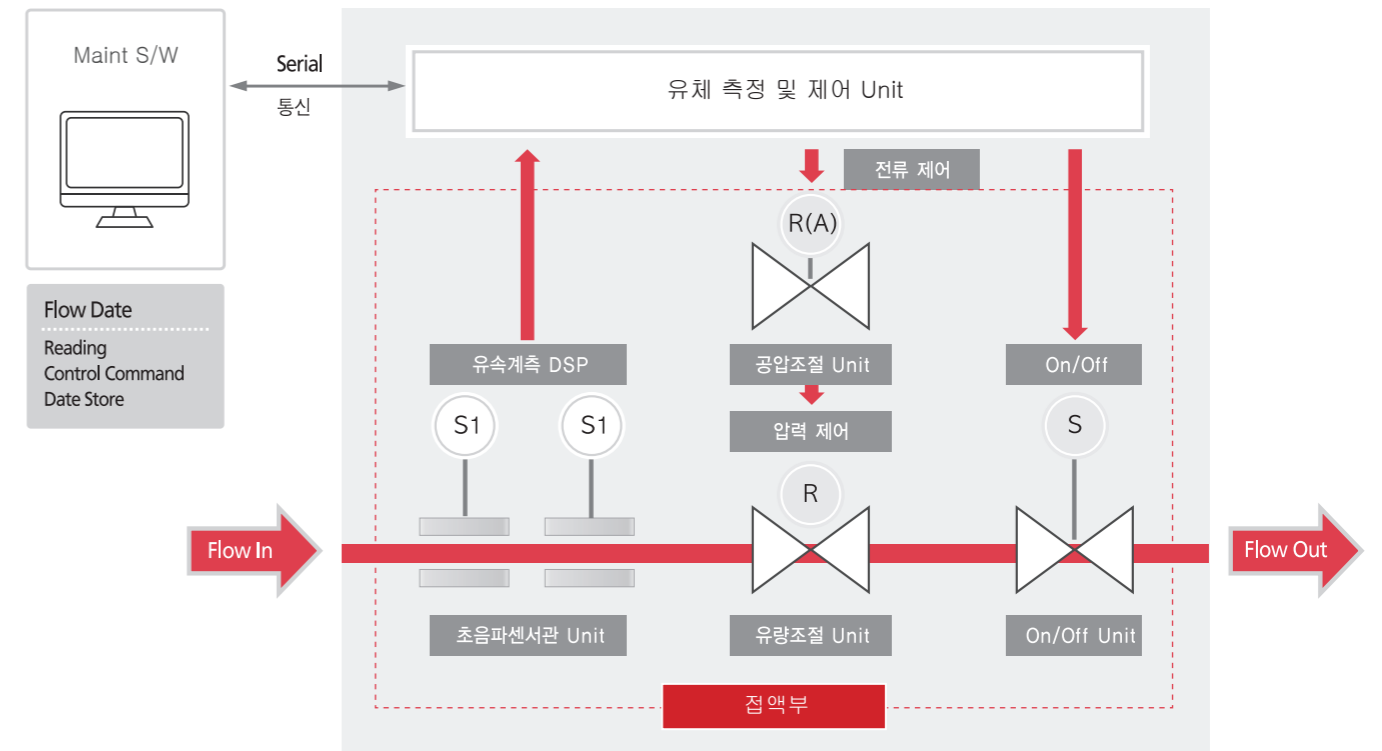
Maint S/W

Serial
통신

유체 측정 및 제어 Unit

전류 제어

R(A)

Flow Date
Reading
Control Command
Date Store

유속계측 DSP

공압조절 Unit

On/Off

압력 제어

S1

S1

S

R

Flow In

Flow Out

초음파센서관 Unit

유량조절 Unit

On/Off Unit

접액부